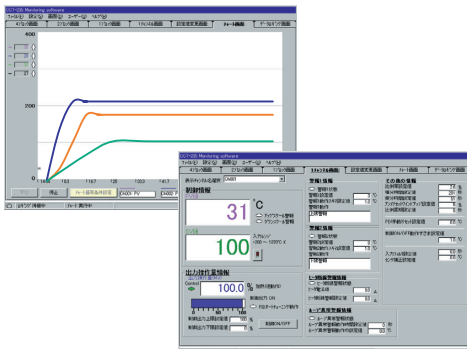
DCL-33B Monitoring software
ファイル(F) 通信(C) 表示(V) ユーザー(U) ヘルプ(H)
4ch表示画面 | 2ch表示画面 | 1ch表示画面 | 1ch(トレンド)画面 | 設定値変更画面 | トレンド画面 | データロギング画面
400
200
0
開始 | 停止 | トレンド画面条件設定
ロギング停止中 | トレンド表示中

DCL-33B Monitoring software
ファイル(F) 通信(C) 表示(V) ユーザー(U) ヘルプ(H)
1ch(トレンド)画面 | 設定値変更画面 | トレンド画面 | データロギング画面
表示チャンネル選択 CH001
制御情報
31 °C
100
出力操作量情報
100.0 %
警報1情報
警報2情報
ヒータ断線警報情報
ループ異常警報情報
その他の情報